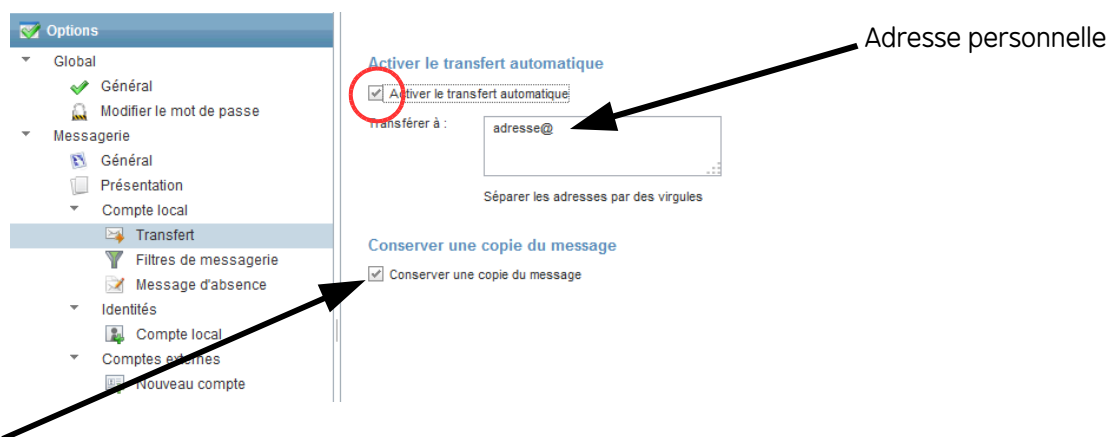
Options

Global

Général

Modifier le mot de passe

Messagerie

Général

Présentation

Compte local

Transfert

Filtres de messagerie

Message d'absence

Identités

Compte local

Comptes externes

Nouveau compte

Activer le transfert automatique

Activer le transfert automatique

Transférer à :

adresse@

Séparer les adresses par des virgules

Conserver une copie du message

Conserver une copie du message

Adresse personnelle